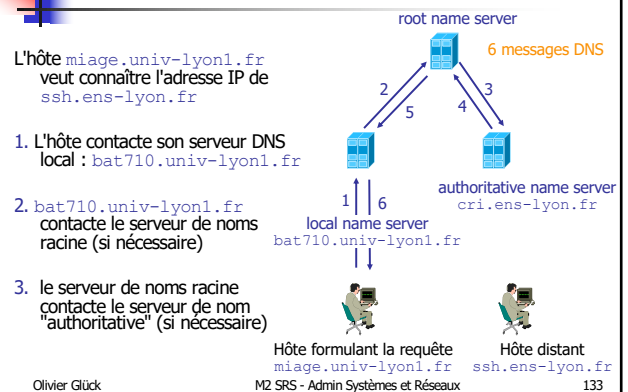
L'hôte miage.univ-lyon1.fr veut connaître l'adresse IP de ssh.ens-lyon.fr

1. L'hôte contacte son serveur DNS local : bat710.univ-lyon1.fr

2. bat710.univ-lyon1.fr contacte le serveur de noms racine (si nécessaire)

3. le serveur de noms racine contacte le serveur de nom "authoritative" (si nécessaire)

root name server

6 messages DNS

2

5

3

4

1

6

authoritative name server
cri.ens-lyon.fr

local name server
bat710.univ-lyon1.fr

Hôte formulant la requête
miage.univ-lyon1.fr

Hôte distant
ssh.ens-lyon.fr

Olivier Glück

M2 SRS - Admin Systèmes et Réseaux

133